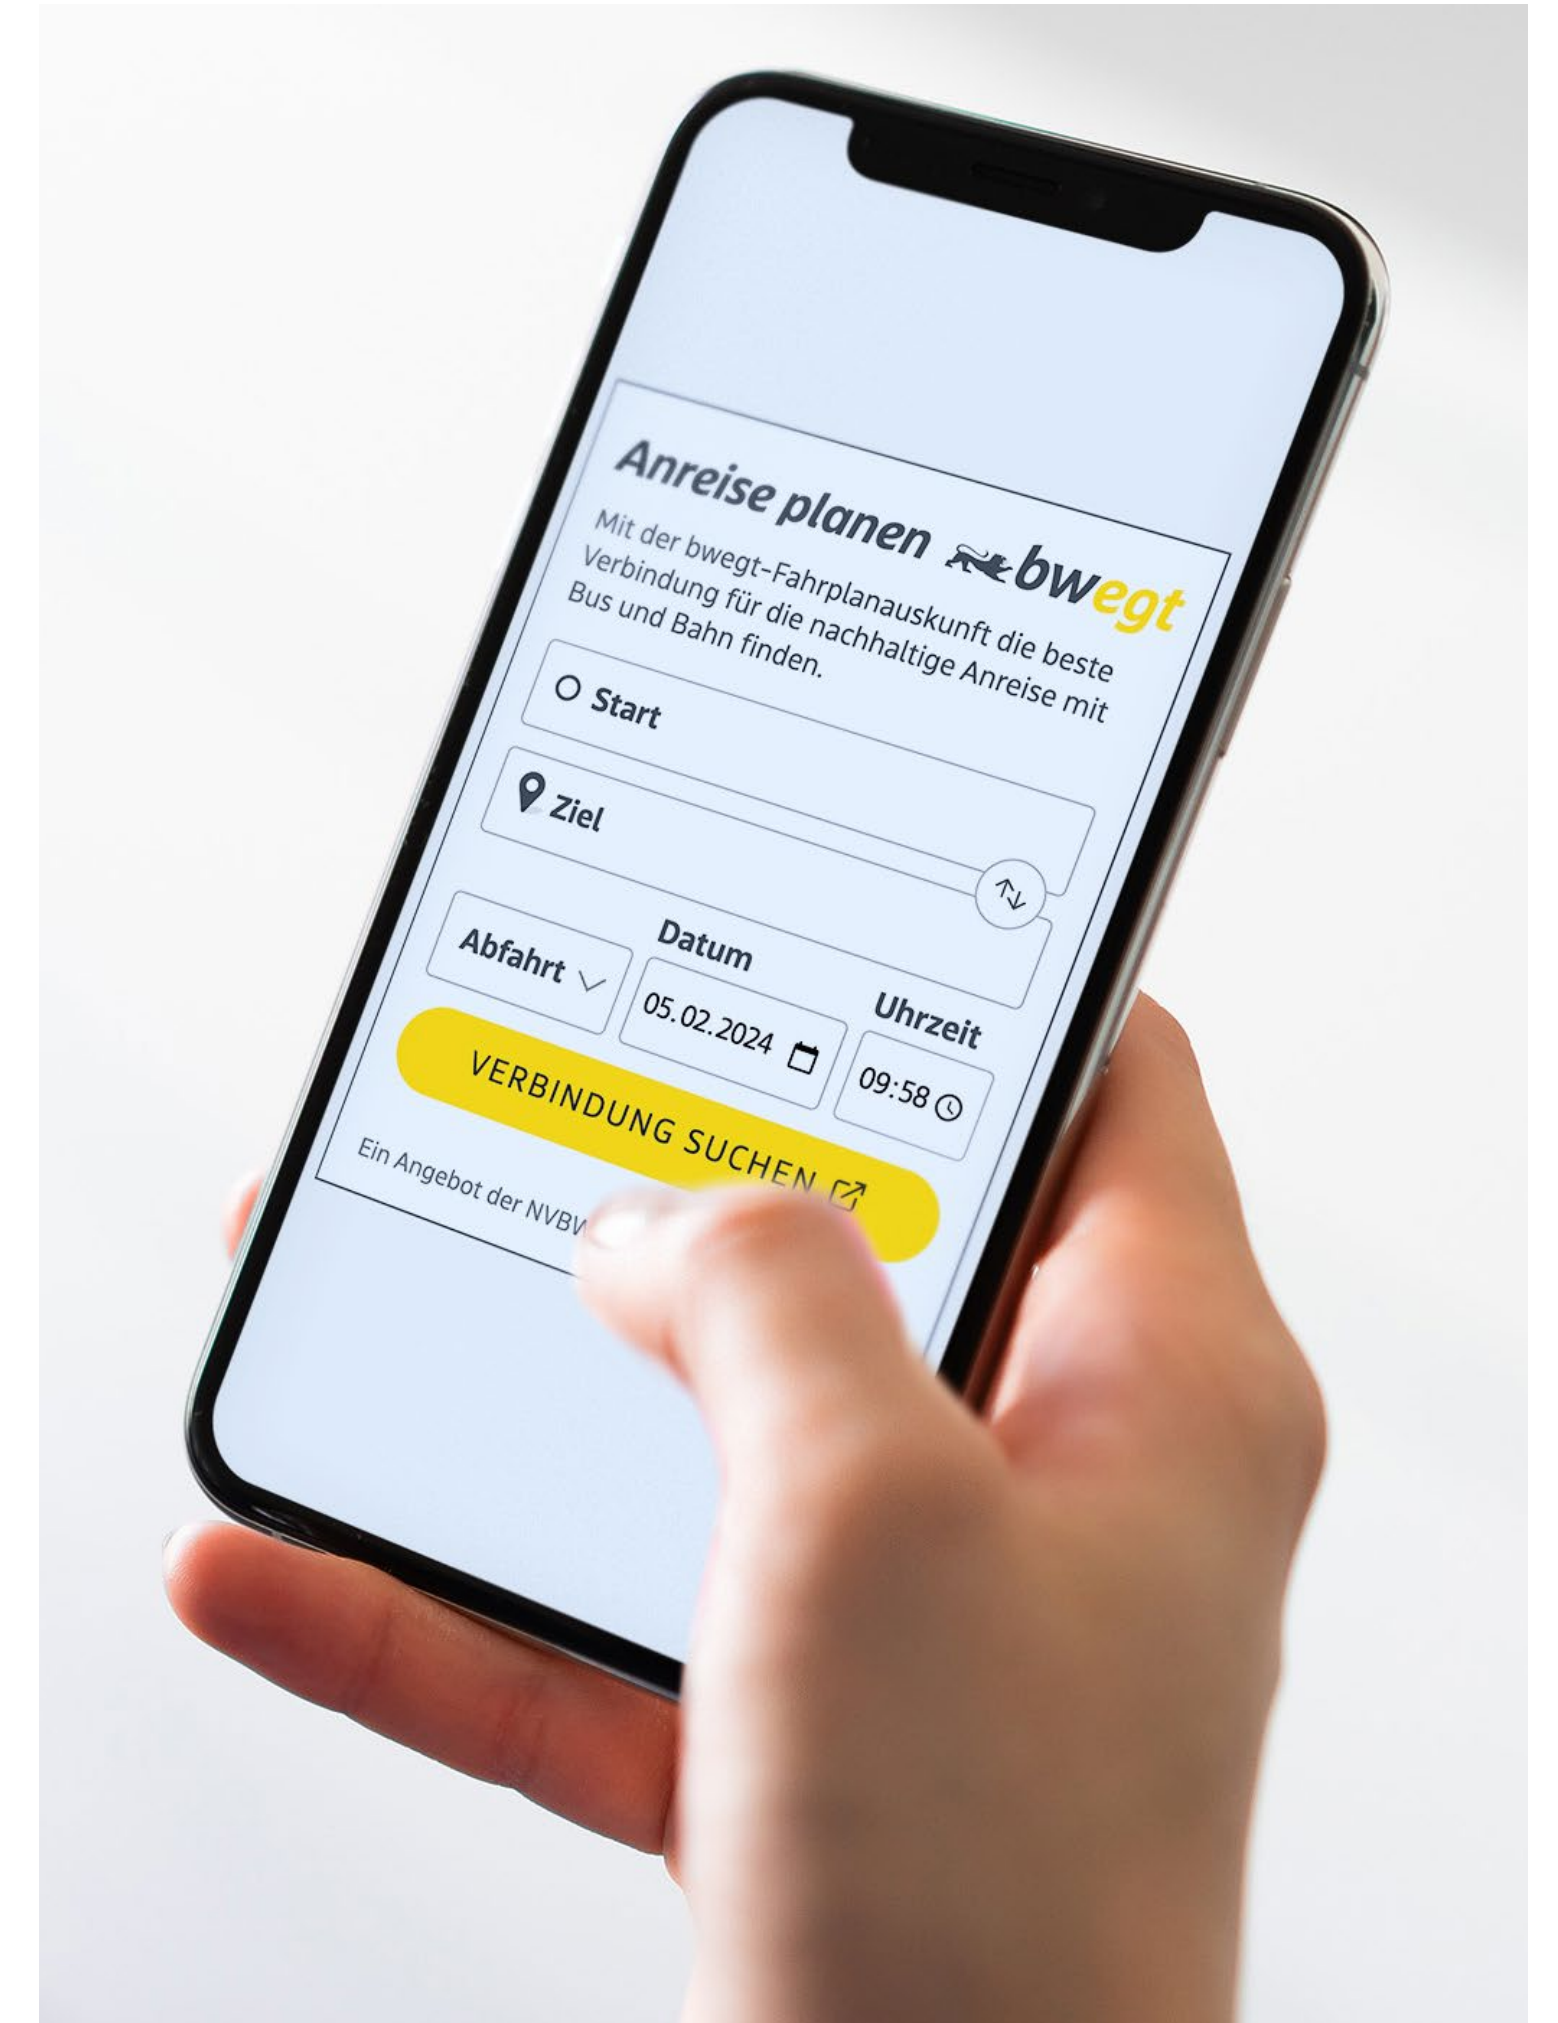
Anreise planen bwegt

Mit der bwegt-Fahrplanauskunft die beste Verbindung für die nachhaltige Anreise mit Bus und Bahn finden.

Start

Ziel

Abfahrt

Datum

05.02.2024

Uhrzeit

09:58

VERBINDUNG SUCHEN

Ein Angebot der NVBW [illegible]